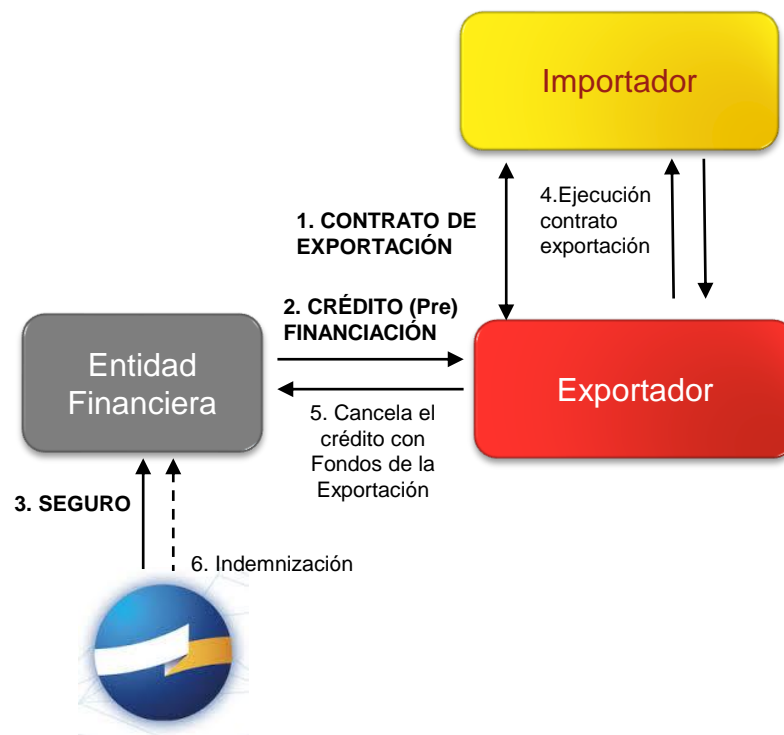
Importador

1. CONTRATO DE EXPORTACIÓN

4.Ejecución contrato exportación

2. CRÉDITO (Pre) FINANCIACIÓN

Entidad Financiera

Exportador

5. Cancela el crédito con Fondos de la Exportación

3. SEGURO

6. Indemnización